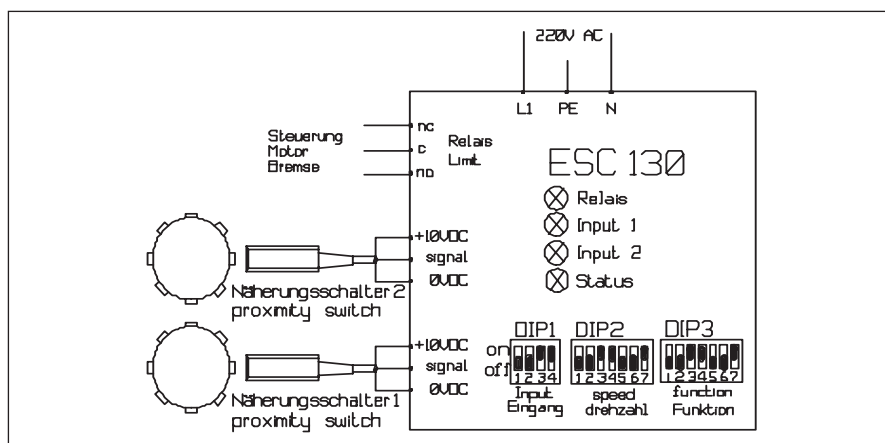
220V AC
L1 PE N

Steuerung
Motor
Bremse

nc
c
no

Relais
Limit

ESC 130

Relais
Input 1
Input 2
Status

+10VDC
signal
0VDC

Näherungsschalter 2
proximity switch

+10VDC
signal
0VDC

Näherungsschalter 1
proximity switch

on
off

DIP1
1 2 3 4
Input
Eingang

DIP2
1 2 3 4 5 6 7
speed
drehzahl

DIP3
1 2 3 4 5 6 7
function
Funktion